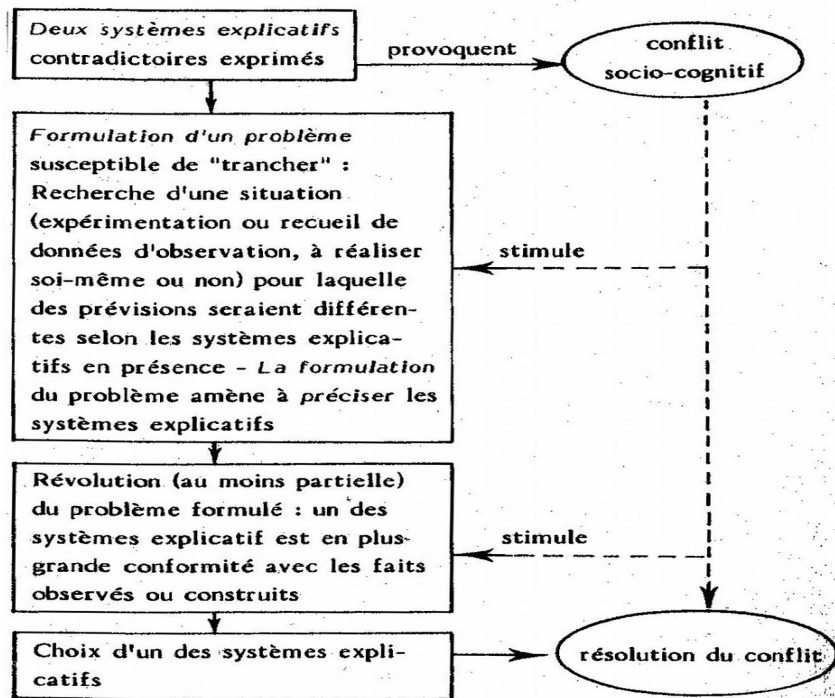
Deux systèmes explicatifs contradictoires exprimés

provoquent

conflit socio-cognitif

Formulation d'un problème susceptible de "trancher" : Recherche d'une situation (expérimentation ou recueil de données d'observation, à réaliser soi-même ou non) pour laquelle des prévisions seraient différentes selon les systèmes explicatifs en présence - La formulation du problème amène à préciser les systèmes explicatifs

stimule

Révolution (au moins partielle) du problème formulé : un des systèmes explicatif est en plus grande conformité avec les faits observés ou construits

stimule

Choix d'un des systèmes explicatifs

résolution du conflit